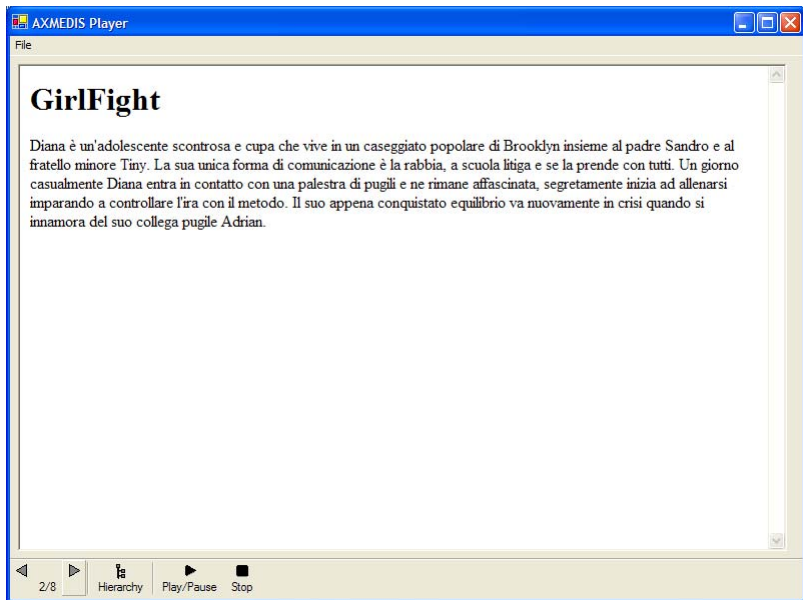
AXMEDIS Player

File

GirlFight

Diana è un'adolescente scontrosa e cupa che vive in un caseggiato popolare di Brooklyn insieme al padre Sandro e al fratello minore Tiny. La sua unica forma di comunicazione è la rabbia, a scuola litiga e se la prende con tutti. Un giorno casualmente Diana entra in contatto con una palestra di pugili e ne rimane affascinata, segretamente inizia ad allenarsi imparando a controllare l'ira con il metodo. Il suo appena conquistato equilibrio va nuovamente in crisi quando si innamora del suo collega pugile Adrian.

2/8 Hierarchy Play/Pause Stop